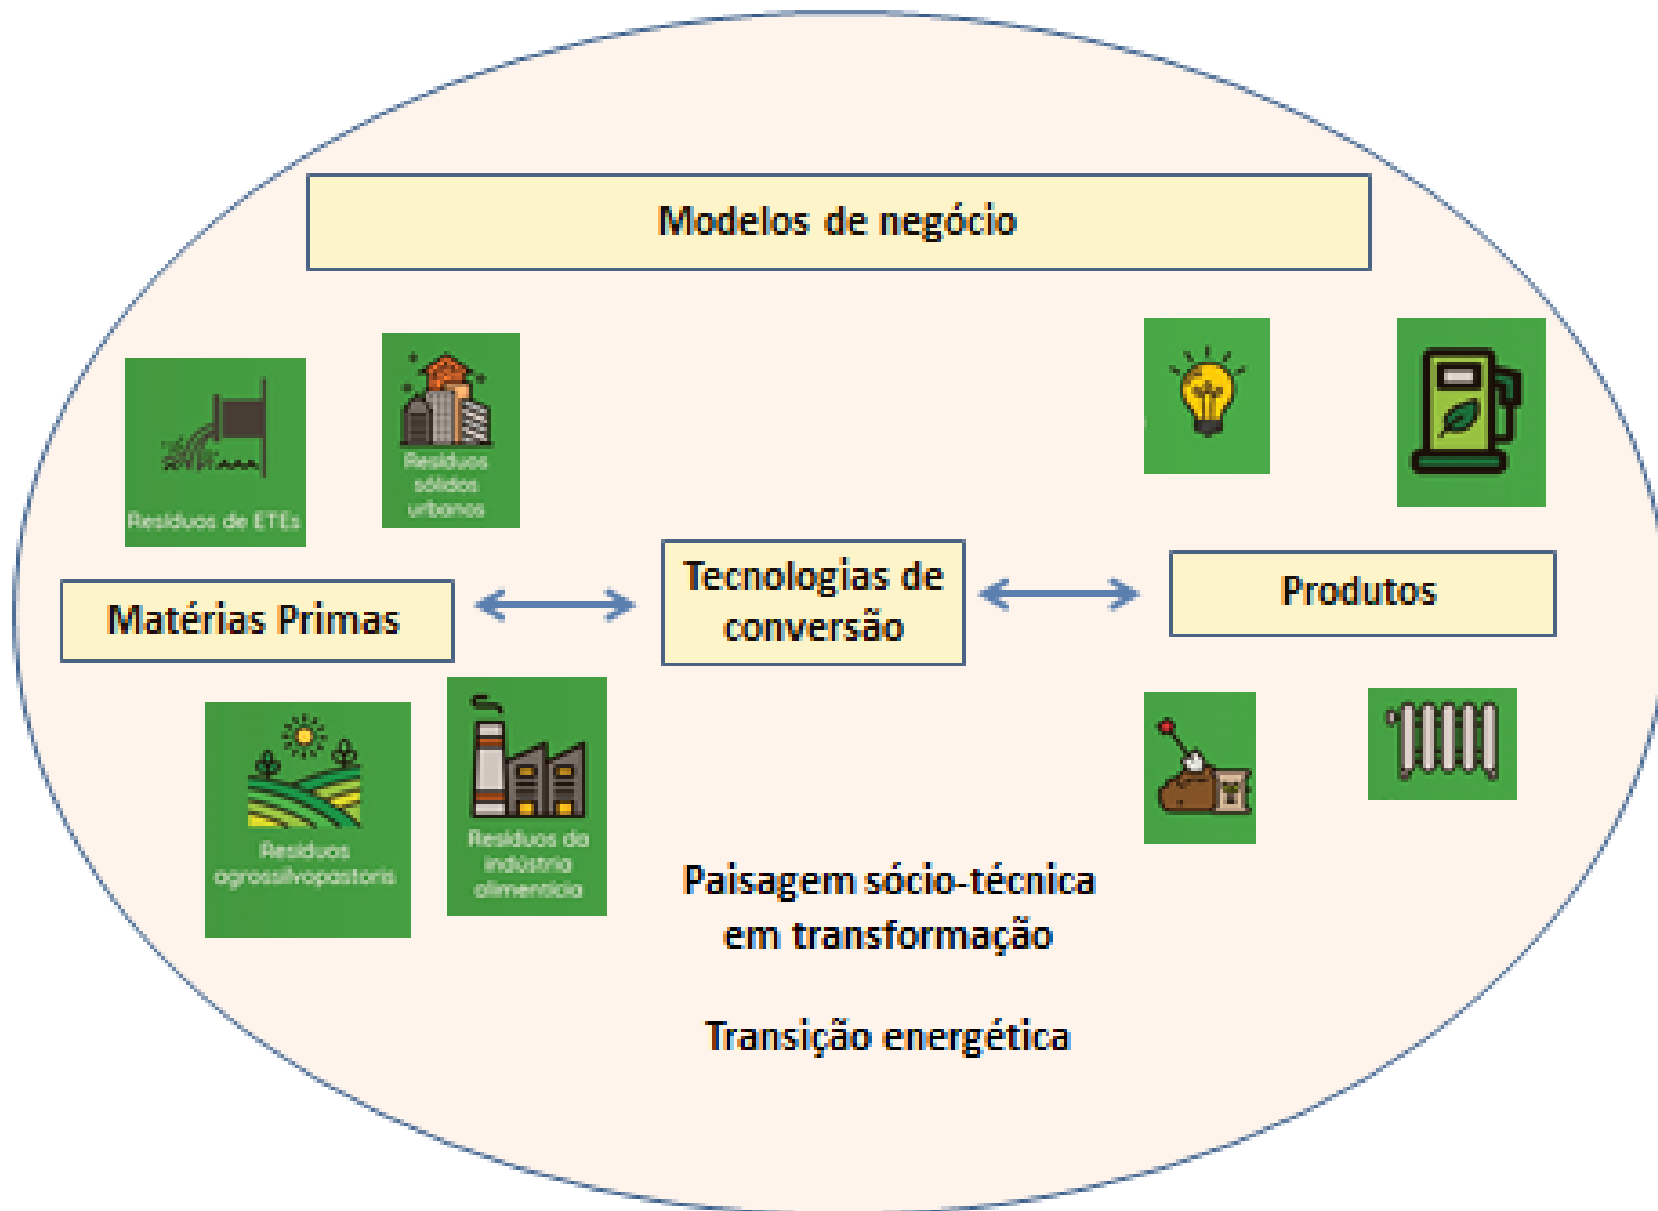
Modelos de negócio

Resíduos de ETEs

Resíduos sólidos urbanos

Matérias Primas

Tecnologias de conversão

Produtos

Resíduos agrossilvopastoris

Resíduos da indústria alimentícia

Paisagem sócio-técnica em transformação

Transição energética